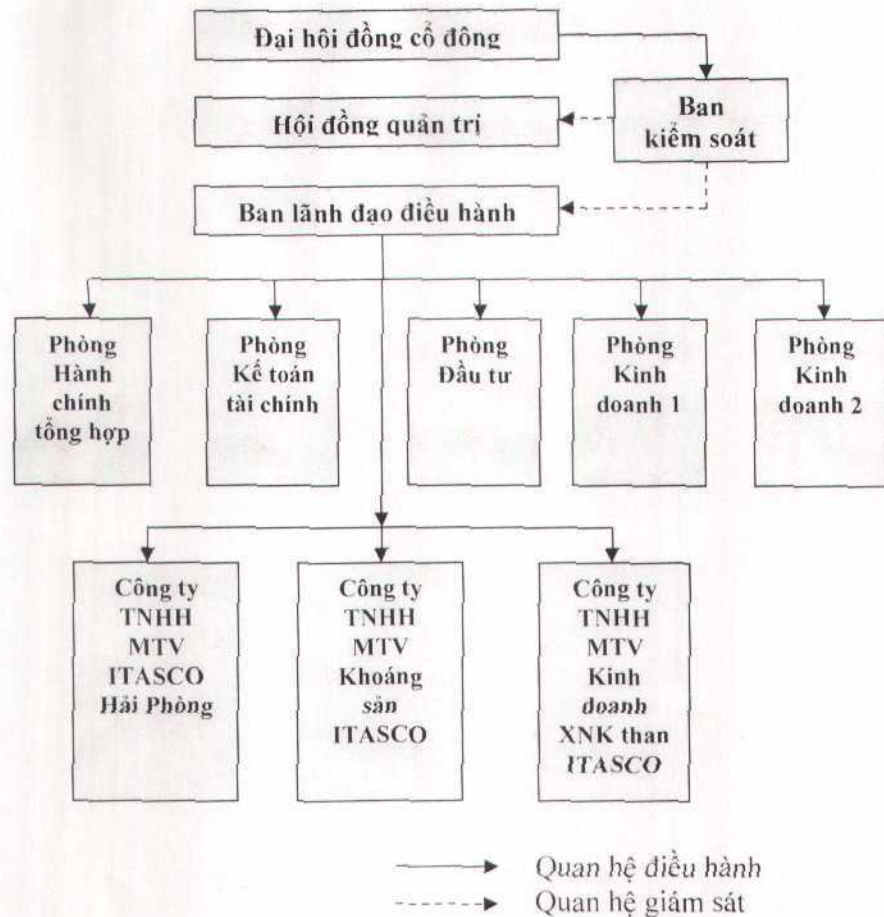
Đại hội đồng cổ đông

Ban kiểm soát

Hội đồng quản trị

Ban lãnh đạo điều hành

Phòng Hành chính tổng hợp

Phòng Kế toán tài chính

Phòng Đầu tư

Phòng Kinh doanh 1

Phòng Kinh doanh 2

Công ty TNHH MTV ITASCO Hải Phòng

Công ty TNHH MTV Khoáng sản ITASCO

Công ty TNHH MTV Kinh doanh XNK than ITASCO

Quan hệ điều hành

Quan hệ giám sát